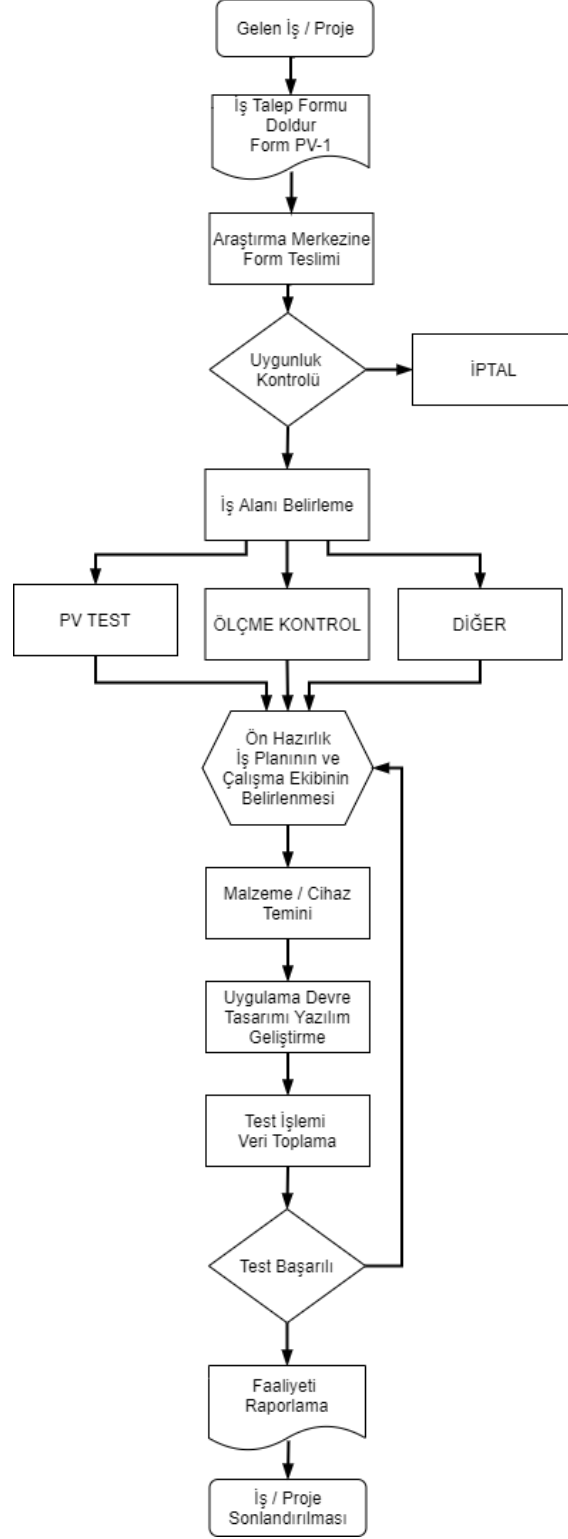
Gelen İş / Proje

İş Talep Formu Doldur Form PV-1

Araştırma Merkezine Form Teslimi

Uygunluk Kontrolü

İPTAL

İş Alanı Belirleme

PV TEST

ÖLÇME KONTROL

DİĞER

Ön Hazırlık İş Planının ve Çalışma Ekibinin Belirlenmesi

Malzeme / Cihaz Temini

Uygulama Devre Tasarımı Yazılım Geliştirme

Test İşlemi Veri Toplama

Test Başarılı

Faaliyeti Raporlama

İş / Proje Sonlandırılması